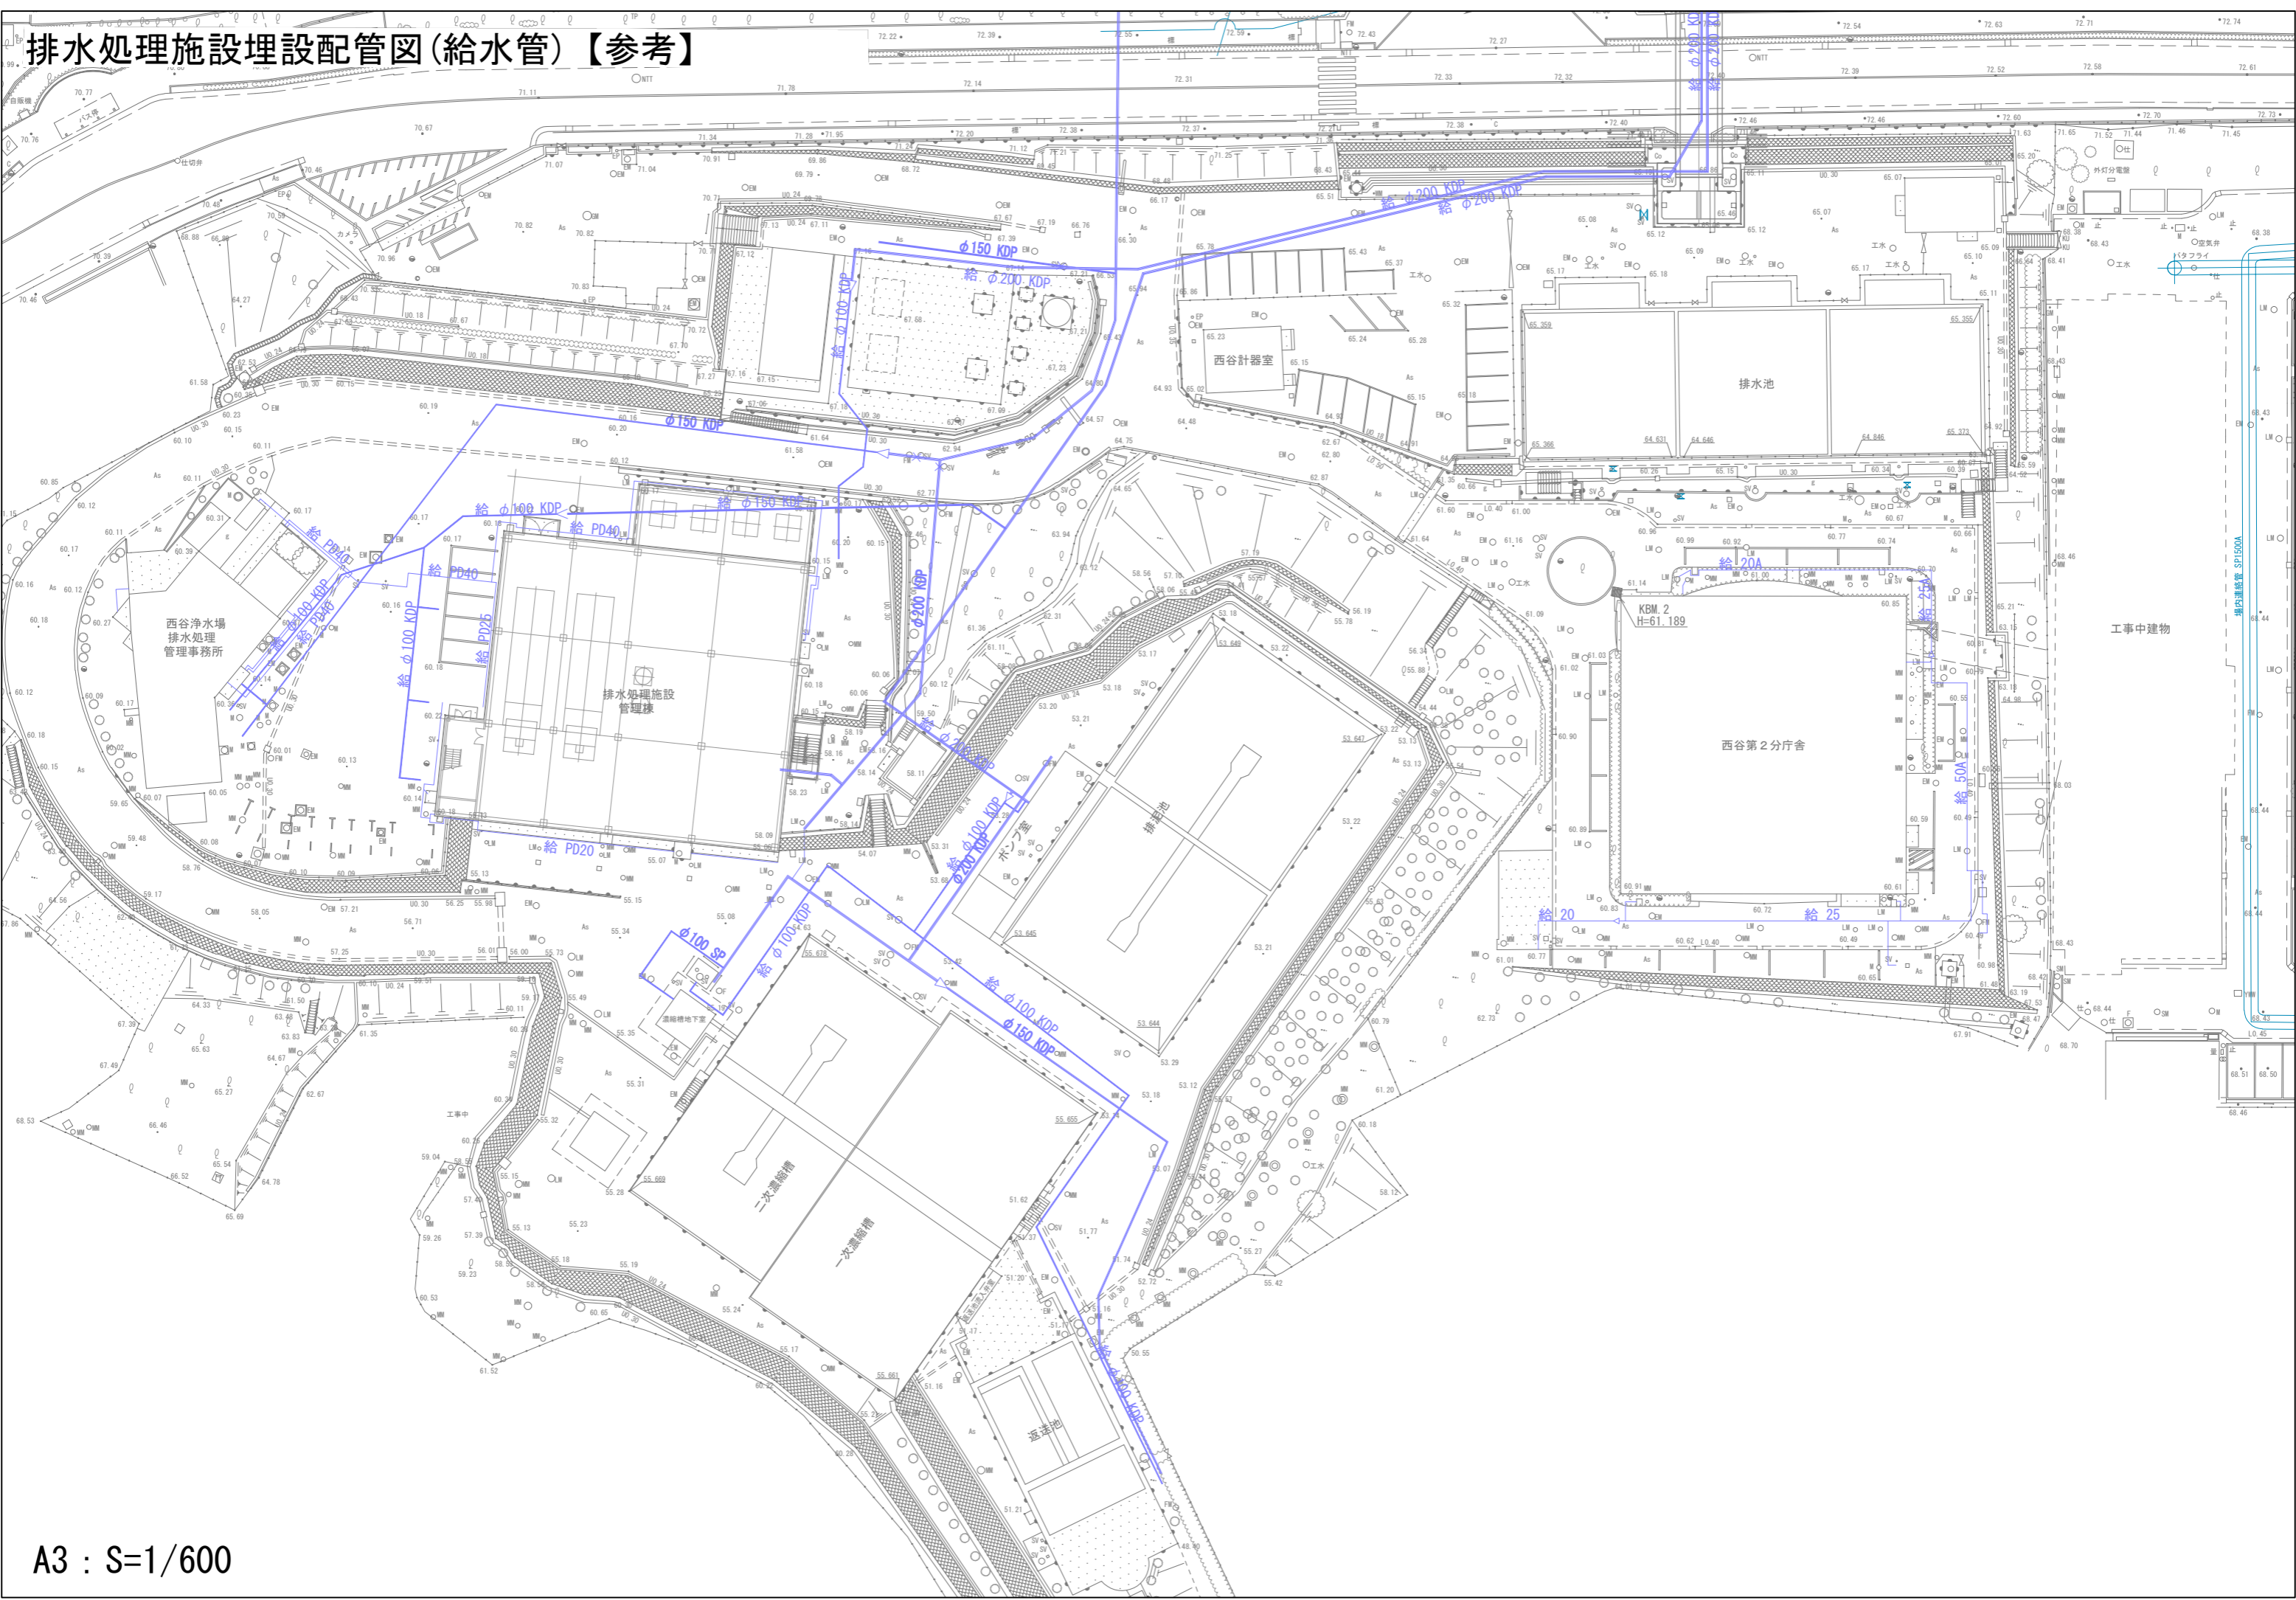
排水処理施設埋設配管図(給水管)【参考】

西谷浄水場
排水処理
管理事務所

排水処理施設
管理棟

西谷計器室

排水池

西谷第２分庁舎

工事中建物

排泥池

ポンプ室

二次濃縮槽

一次濃縮槽

返送池

KBM. 2
H=61.189

給 φ150 KDP
給 φ200 KDP
給 φ200 KDP
給 φ200 KDP
給 φ100 KDP
φ150 KDP
給 φ100 KDP
給 φ150 KDP
給 PD40
給 PD40
給 PD25
給 φ100 KDP
給 φ200 KDP
給 φ100 KDP
給 PD20
給 φ100 KDP
給 φ100 SP
給 φ100 KDP
給 φ150 KDP
給 φ150 KDP
給 20A
給 25
給 50A
給 20
給 25

A3 : S=1/600